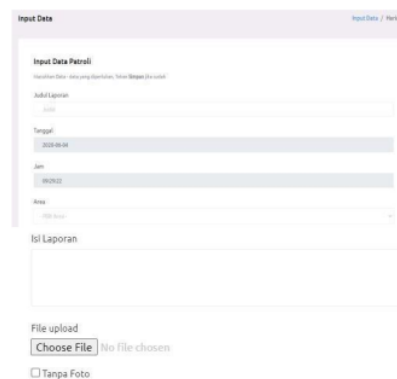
Input Data

Input Data / Patr

Input Data Patroli

Masukkan Data - data yang diperlukan, Tekan Simpan jika sudah

Judul Laporan

Judul

Tanggal

2020-08-04

Jam

09:29:22

Area

-- Pilih Area --

Isi Laporan

File upload

Choose File No file chosen

Tanpa Foto